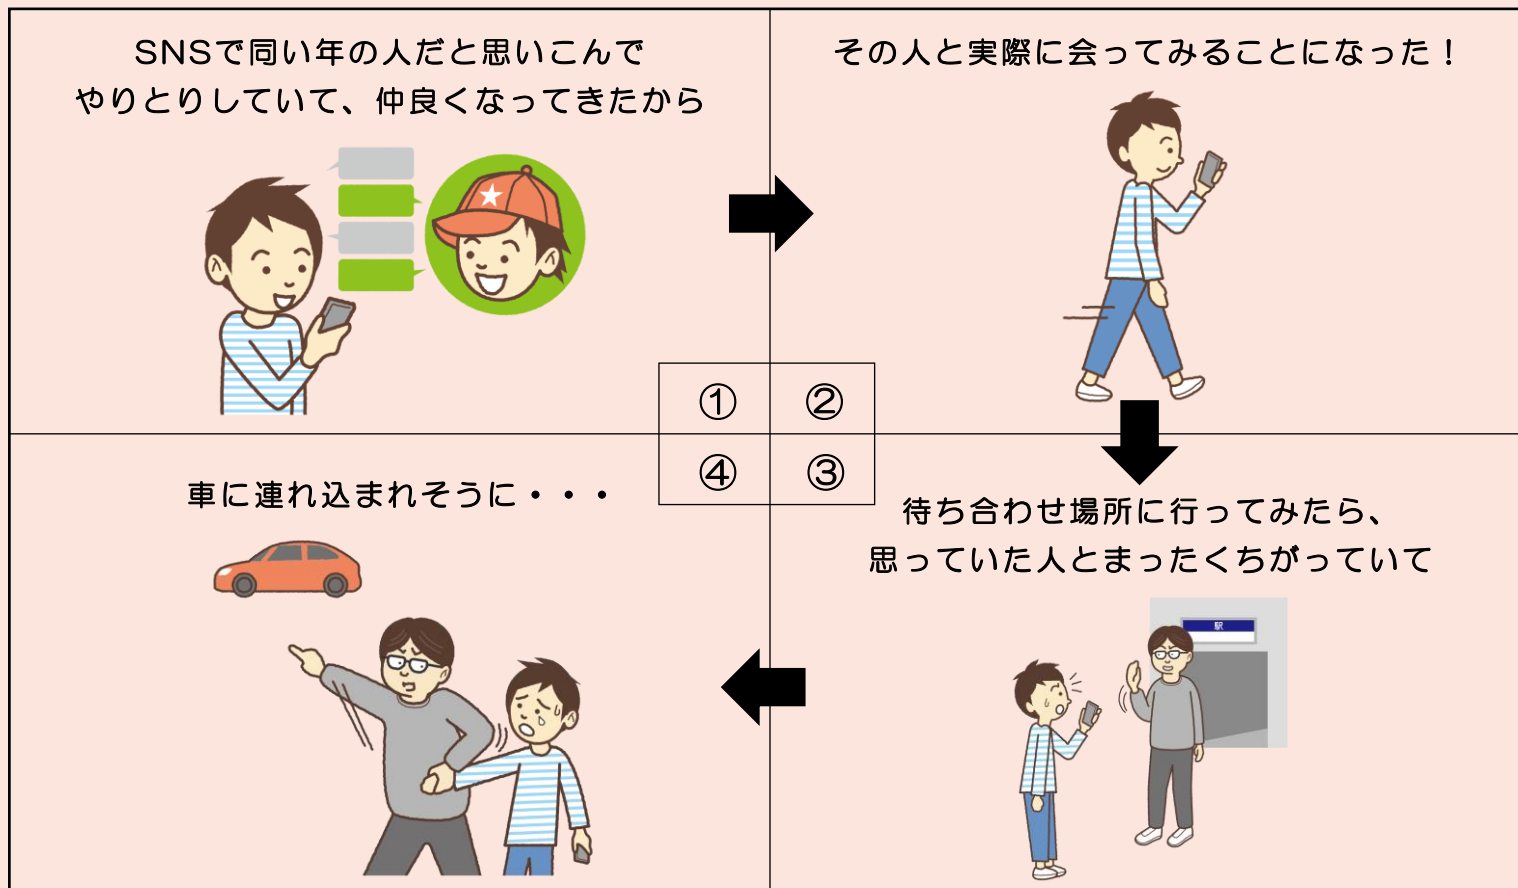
SNSで同い年の人だと思いこんで
やりとりしていて、仲良くなってきたから

その人と実際に会ってみることになった！

| ① | ② |
|---|---|
| ④ | ③ |

待ち合わせ場所に行ってみたら、
思っていた人とまったくちがっていて

駅

車に連れ込まれそうに・・・